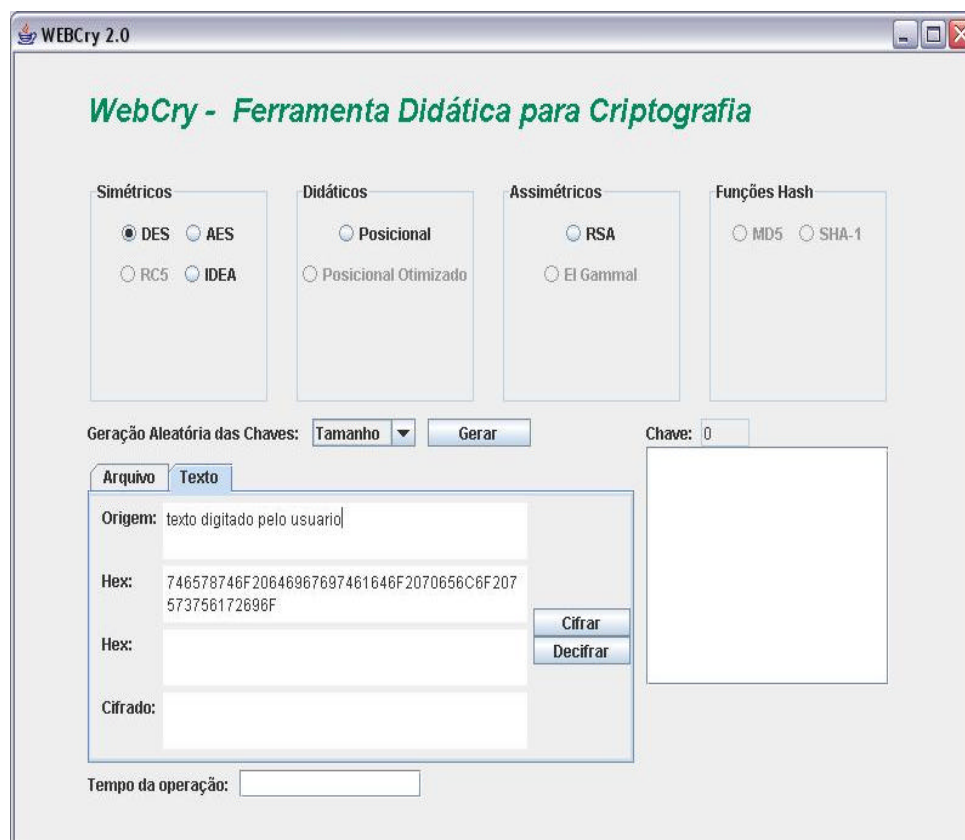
WEBCry 2.0

WebCry - Ferramenta Didática para Criptografia

Simétricos
DES AES
RC5 IDEA

Didáticos
Posicional
Posicional Otimizado

Assimétricos
RSA
El Gammal

Funções Hash
MD5 SHA-1

Geração Aleatória das Chaves: Tamanho Gerar

Chave: 0

Arquivo Texto

Origem: texto digitado pelo usuario

Hex: 746578746F20646967697461646F2070656C6F207573756172696F

Hex:

Cifrar
Decifrar

Cifrado:

Tempo da operação: